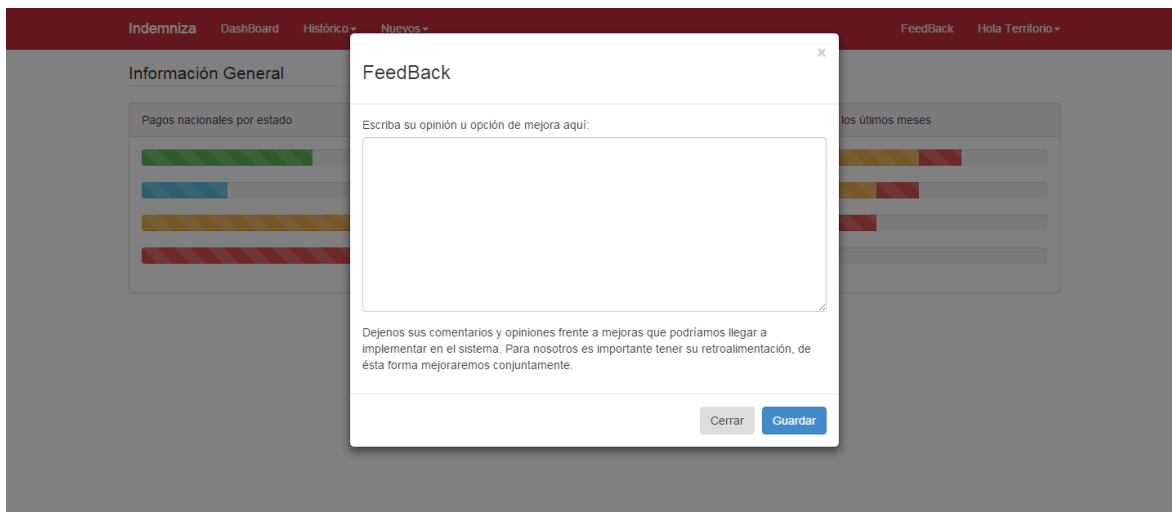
Indemniza DashBoard Histórico▾ Nuevos▾ FeedBack Hola Territorio▾

Información General

Pagos nacionales por estado

los útimos meses

FeedBack

×

Escriba su opinión u opción de mejora aquí:

Dejenos sus comentarios y opiniones frente a mejoras que podríamos llegar a implementar en el sistema. Para nosotros es importante tener su retroalimentación, de ésta forma mejoraremos conjuntamente.

Cerrar Guardar